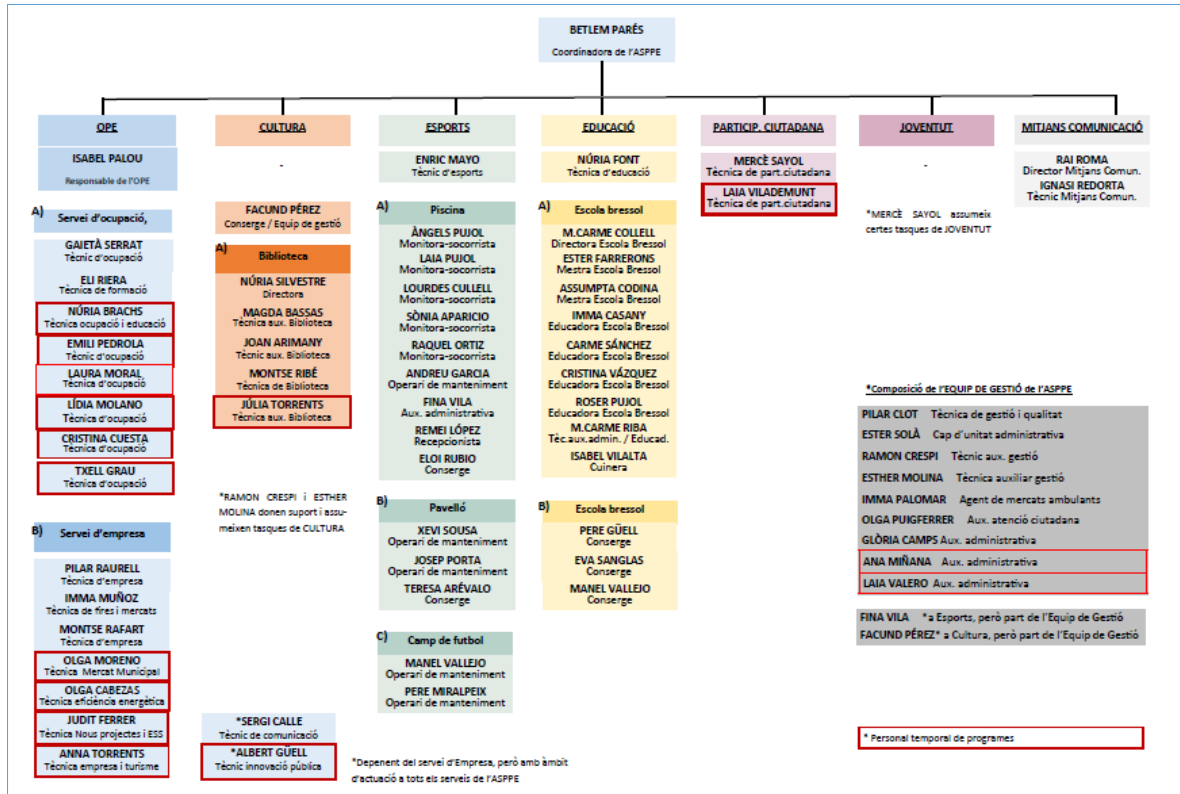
BETLEM PARÉS
Coordinadora de l'ASPPE

OPE
ISABEL PALOU
Responsable de l'OPE

A) Servei d'ocupació,
GAIETÀ SERRAT
Tècnic d'ocupació
ELI RIERA
Tècnica de formació
NÚRIA BRACHS
Tècnica ocupació i educació
EMILI PEDROLA
Tècnic d'ocupació
LAURA MORAL
Tècnica d'ocupació
LÍDIA MOLANO
Tècnica d'ocupació
CRISTINA CUESTA
Tècnica d'ocupació
TXELL GRAU
Tècnica d'ocupació

B) Servei d'empresa
PILAR RAURELL
Tècnica d'empresa
IMMA MUÑOZ
Tècnica de fires i mercats
MONTSE RAFART
Tècnica d'empresa
OLGA MORENO
Tècnica Mercat Municipal
OLGA CABEZAS
Tècnica eficiència energètica
JUDIT FERRER
Tècnica Nous projectes i ESS
ANNA TORRENTS
Tècnica empresa i turisme

CULTURA
-
FACUND PÉREZ
Conserge / Equip de gestió
A) Biblioteca
NÚRIA SILVESTRE
Directora
MAGDA BASSAS
Tècnica aux. Biblioteca
JOAN ARIMANY
Tècnic aux. Biblioteca
MONTSE RIBÉ
Tècnica de Biblioteca
JÚLIA TORRENTS
Tècnica aux. Biblioteca

*RAMON CRESPI i ESTHER MOLINA donen suport i assumeixen tasques de CULTURA

*SERGI CALLE
Tècnic de comunicació
*ALBERT GÜELL
Tècnic innovació pública

*Depenent del servei d'Empresa, però amb àmbit d'actuació a tots els serveis de l'ASPPE

ESPORTS
ENRIC MAYO
Tècnic d'esports
A) Piscina
ÀNGELS PUJOL
Monitora-socorrista
LAIA PUJOL
Monitora-socorrista
LOURDES CULLELL
Monitora-socorrista
SÒNIA APARICIO
Monitora-socorrista
RAQUEL ORTIZ
Monitora-socorrista
ANDREU GARCIA
Operari de manteniment
FINA VILA
Aux. administrativa
REMEI LÓPEZ
Recepcionista
ELOI RUBIO
Conserge
B) Pavelló
XEVI SOUSA
Operari de manteniment
JOSEP PORTA
Operari de manteniment
TERESA ARÉVALO
Conserge
C) Camp de futbol
MANEL VALLEJO
Operari de manteniment
PERE MIRALPEIX
Operari de manteniment

EDUCACIÓ
NÚRIA FONT
Tècnica d'educació
A) Escola bressol
M.CARME COLLELL
Directora Escola Bressol
ESTER FARRERONS
Mestra Escola Bressol
ASSUMPTA CODINA
Mestra Escola Bressol
IMMA CASANY
Educadora Escola Bressol
CARME SÁNCHEZ
Educadora Escola Bressol
CRISTINA VÁZQUEZ
Educadora Escola Bressol
ROSER PUJOL
Educadora Escola Bressol
M.CARME RIBA
Tèc.aux.admin. / Educad.
ISABEL VILALTA
Cuinera
B) Escola bressol
PERE GÜELL
Conserge
EVA SANGLAS
Conserge
MANEL VALLEJO
Conserge

PARTICIP. CIUTADANA
MERCÈ SAYOL
Tècnica de part.ciutadana
LAIA VILADEMUNT
Tècnica de part.ciutadana

JOVENTUT
-
*MERCÈ SAYOL assumeix certes tasques de JOVENTUT

MITJANS COMUNICACIÓ
RAI ROMA
Director Mitjans Comun.
IGNASI REDORTA
Tècnic Mitjans Comun.

*Composició de l'EQUIP DE GESTIÓ de l'ASPPE
PILAR CLOT Tècnica de gestió i qualitat
ESTER SOLÀ Cap d'unitat administrativa
RAMON CRESPI Tècnic aux. gestió
ESTHER MOLINA Tècnica auxiliar gestió
IMMA PALOMAR Agent de mercats ambulants
OLGA PUIGFERRER Aux. atenció ciutadana
GLÒRIA CAMPS Aux. administrativa
ANA MIÑANA Aux. administrativa
LAIA VALERO Aux. administrativa

FINA VILA *a Esports, però part de l'Equip de Gestió
FACUND PÉREZ* a Cultura, però part de l'Equip de Gestió

* Personal temporal de programes